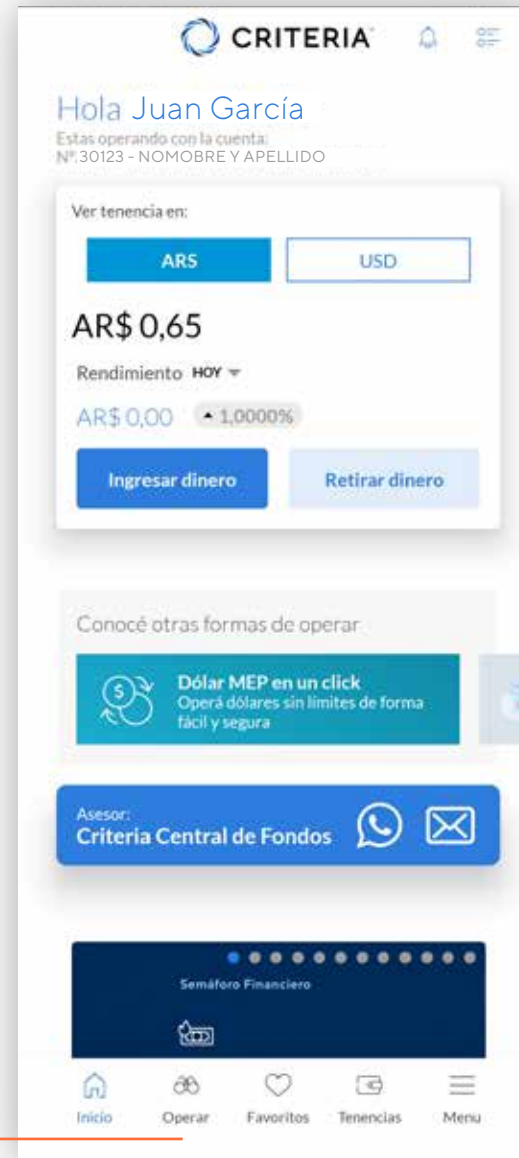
CRITERIA

Hola Juan García
Estas operando con la cuenta:
N° 30123 - NOMOBRE Y APELLIDO

Ver tenencia en:

ARS
USD

AR$ 0,65

Rendimiento HOY

AR$ 0,00 1,0000%

Ingresar dinero
Retirar dinero

Conocé otras formas de operar

Dólar MEP en un click
Operá dólares sin límites de forma fácil y segura

Asesor:
Criteria Central de Fondos

Semáforo Financiero

Inicio
Operar
Favoritos
Tenencias
Menu